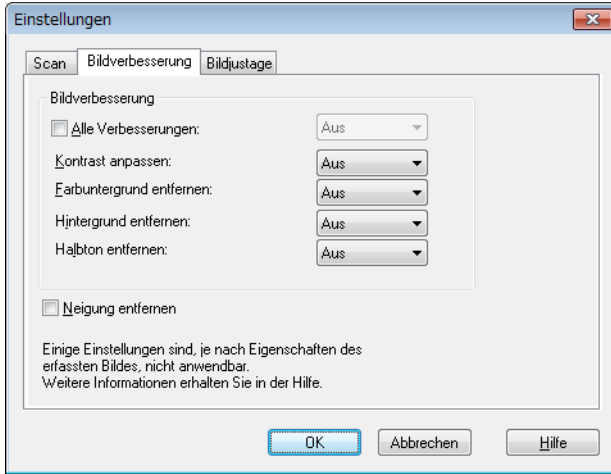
Einstellungen

Scan | Bildverbesserung | Bildjustage

Bildverbesserung

Alle Verbesserungen: Aus

Kontrast anpassen: Aus

Farbuntergrund entfernen: Aus

Hintergrund entfernen: Aus

Halbton entfernen: Aus

Neigung entfernen

Einige Einstellungen sind, je nach Eigenschaften des erfassten Bildes, nicht anwendbar.
Weitere Informationen erhalten Sie in der Hilfe.

OK | Abbrechen | Hilfe